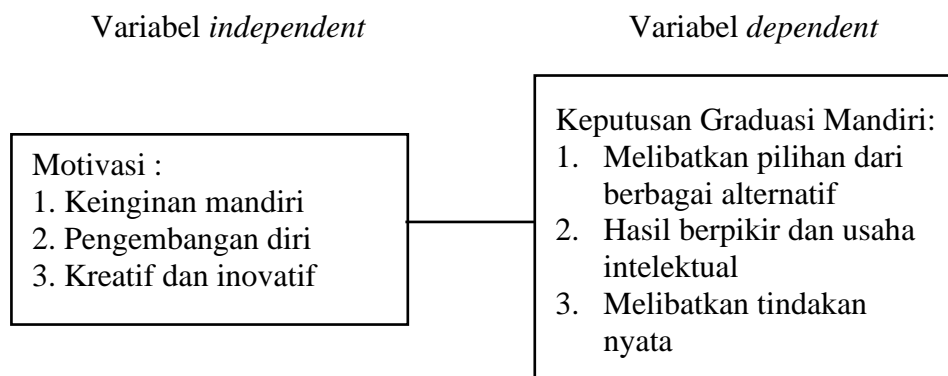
Variabel *independent*

Motivasi :
1. Keinginan mandiri
2. Pengembangan diri
3. Kreatif dan inovatif

Variabel *dependent*

Keputusan Graduasi Mandiri:
1. Melibatkan pilihan dari berbagai alternatif
2. Hasil berpikir dan usaha intelektual
3. Melibatkan tindakan nyata